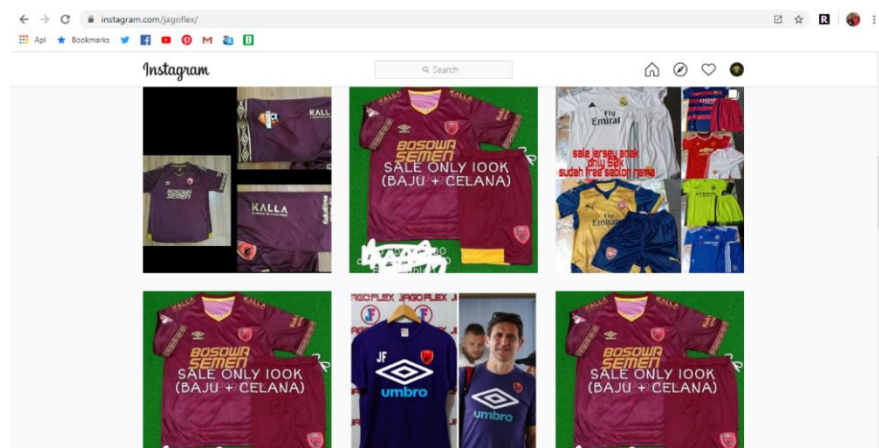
instagram.com/jagoflex/

Apl Bookmarks

Instagram

Search

KALLA

KALLA

KALLA

BOSOWA SEMEN

SALE ONLY 100K (BAJU + CELANA)

Fly Emirates

sale jersey anak only 58K sudah free sablon nama

Fly Emirates

KALLA

BOSOWA SEMEN

SALE ONLY 100K (BAJU + CELANA)

JAGOFLEX JAGOFLEX

JF

umbro

umbro

KALLA

BOSOWA SEMEN

SALE ONLY 100K (BAJU + CELANA)